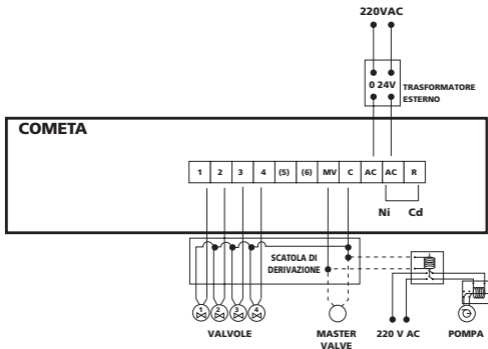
220VAC

0 24V

TRASFORMATORE ESTERNO

COMETA

| 1 | 2 | 3 | 4 | (5) | (6) | MV | C | AC | AC | R |
|---|---|---|---|---|---|---|---|---|---|---|

Ni Cd

SCATOLA DI DERIVAZIONE

1 2 3 4

VALVOLE

MASTER VALVE

220 V AC

POMPA